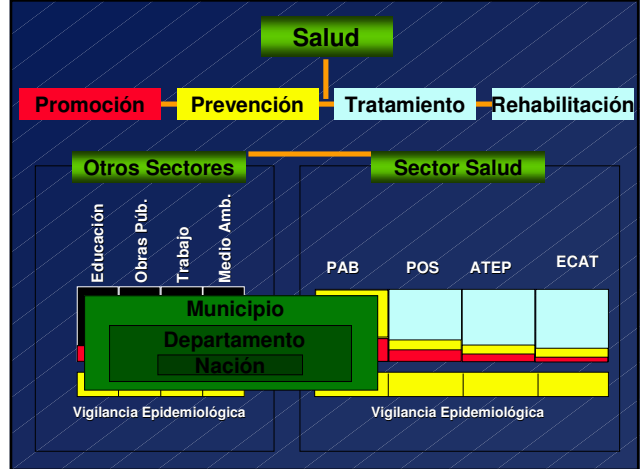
Salud

Promoción Prevención Tratamiento Rehabilitación

Otros Sectores

Educación

Obras Púb.

Trabajo

Medio Amb.

Municipio

Departamento

Nación

Vigilancia Epidemiológica

Sector Salud

PAB POS ATEP ECAT

Vigilancia Epidemiológica